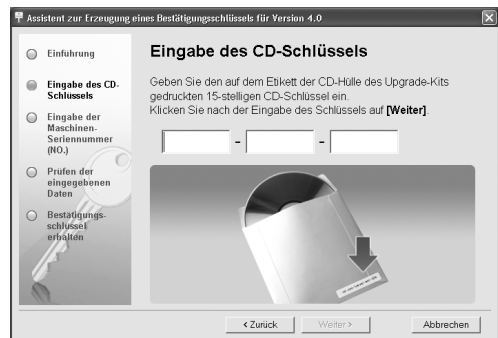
Assistent zur Erzeugung eines Bestätigungsschlüssels für Version 4.0

Einführung

Eingabe des CD-Schlüssels

Eingabe der Maschinen-Seriennummer (NO.)

Prüfen der eingegebenen Daten

Bestätigungsschlüssel erhalten

Eingabe des CD-Schlüssels

Geben Sie den auf dem Etikett der CD-Hülle des Upgrade-Kits gedruckten 15-stelligen CD-Schlüssel ein.
Klicken Sie nach der Eingabe des Schlüssels auf **[Weiter]**.

- -

< Zurück Weiter > Abbrechen